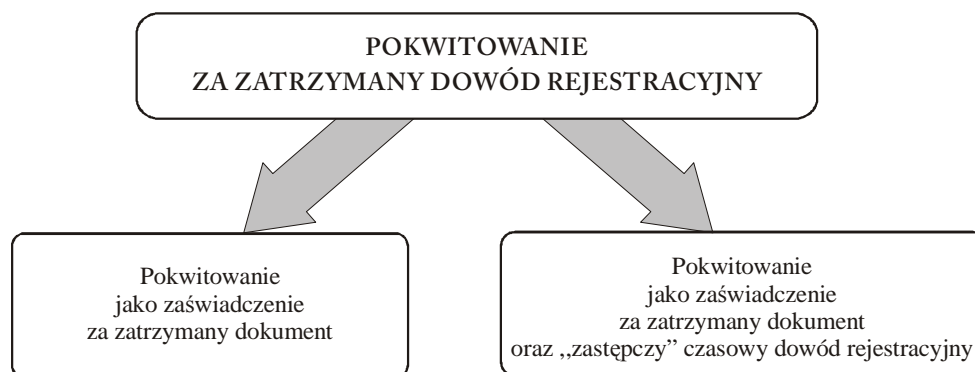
POKWITOWANIE
ZA ZATRZYMANY DOWÓD REJESTRACYJNY

Pokwitowanie
jako zaświadczenie
za zatrzymany dokument

Pokwitowanie
jako zaświadczenie
za zatrzymany dokument
oraz ,,zastępczy" czasowy dowód rejestracyjny